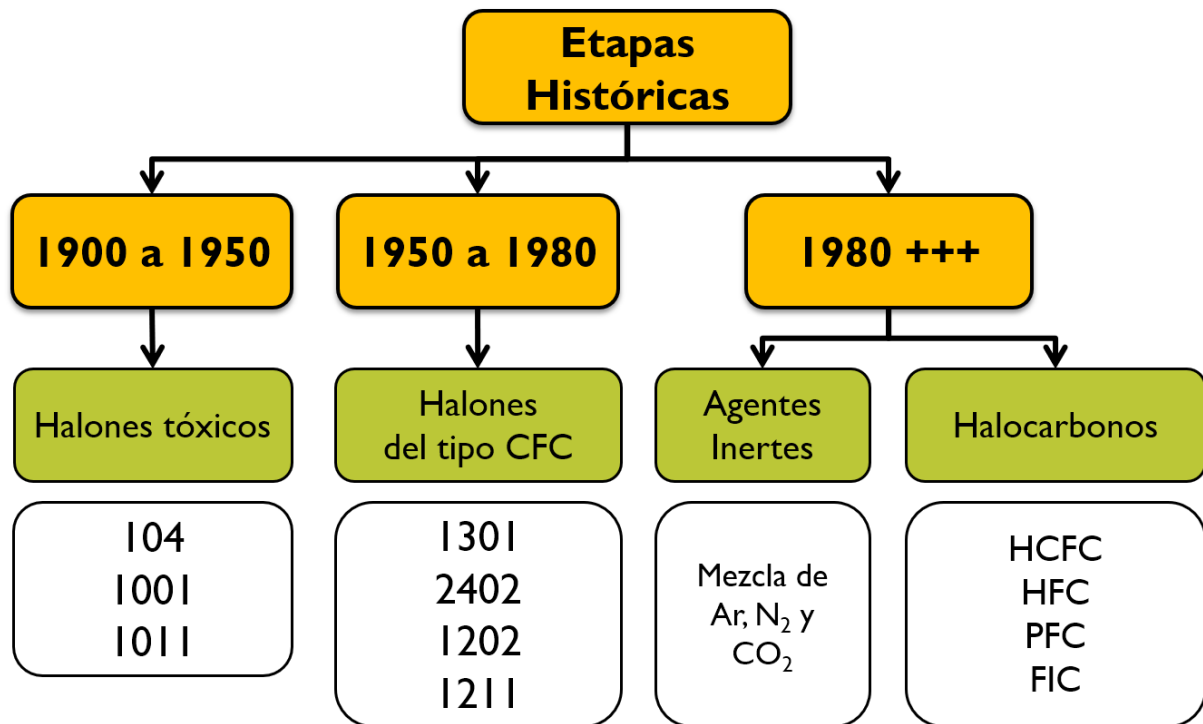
Etapas Históricas

1900 a 1950

Halones tóxicos

104
1001
1011

1950 a 1980

Halones del tipo CFC

1301
2402
1202
1211

1980 +++

Agentes Inertes

Mezcla de Ar, $N_2$ y $CO_2$

Halocarbonos

HCFC
HFC
PFC
FIC